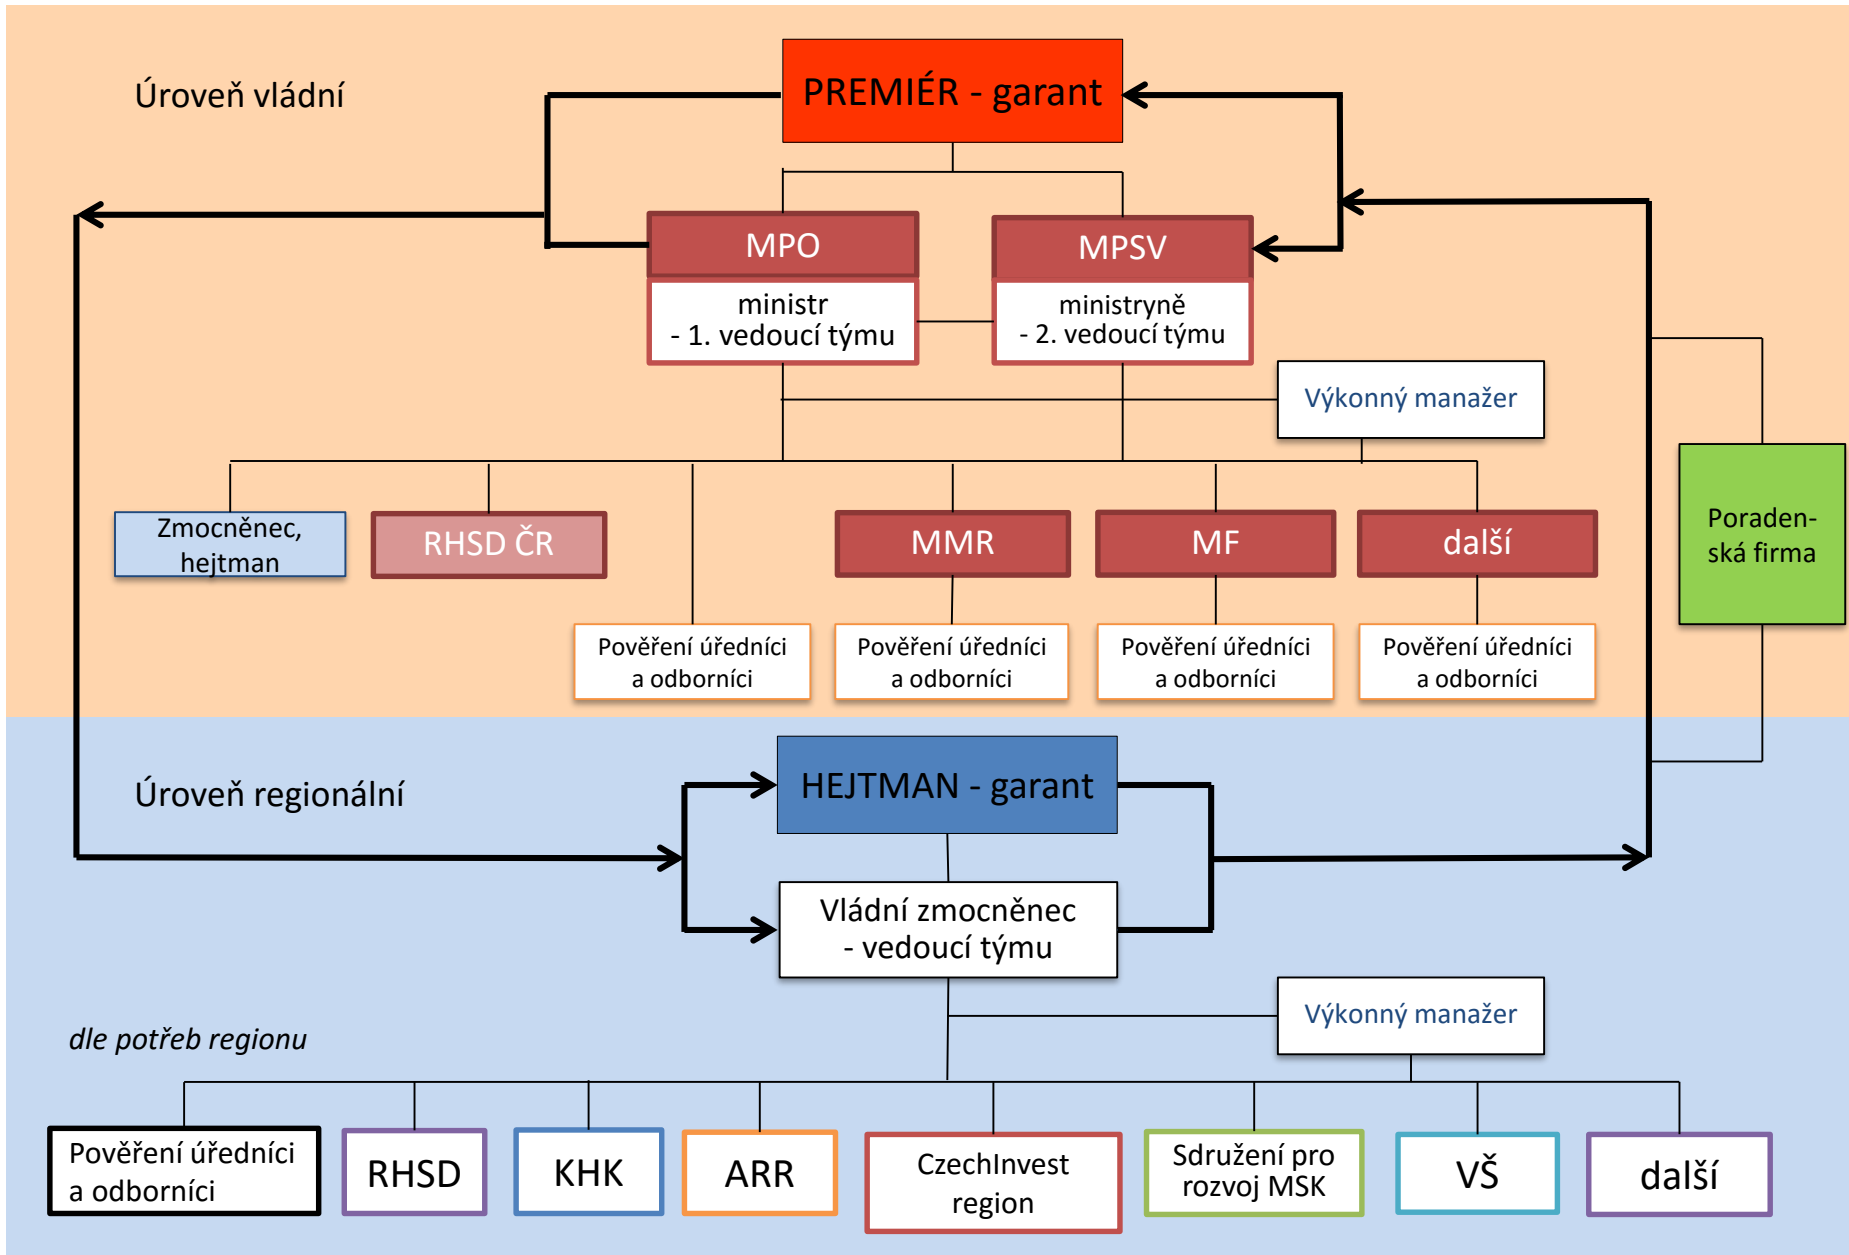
Úroveň vládní

PREMIÉR - garant

MPO

ministr
- 1. vedoucí týmu

MPSV

ministryně
- 2. vedoucí týmu

Výkonný manažer

Zmocněnec, hejtman

RHSD ČR

MMR

MF

další

Poraden-ská firma

Pověření úředníci a odborníci

Pověření úředníci a odborníci

Pověření úředníci a odborníci

Pověření úředníci a odborníci

Úroveň regionální

HEJTMAN - garant

Vládní zmocněnec
- vedoucí týmu

Výkonný manažer

dle potřeb regionu

Pověření úředníci a odborníci

RHSD

KHK

ARR

CzechInvest region

Sdružení pro rozvoj MSK

VŠ

další